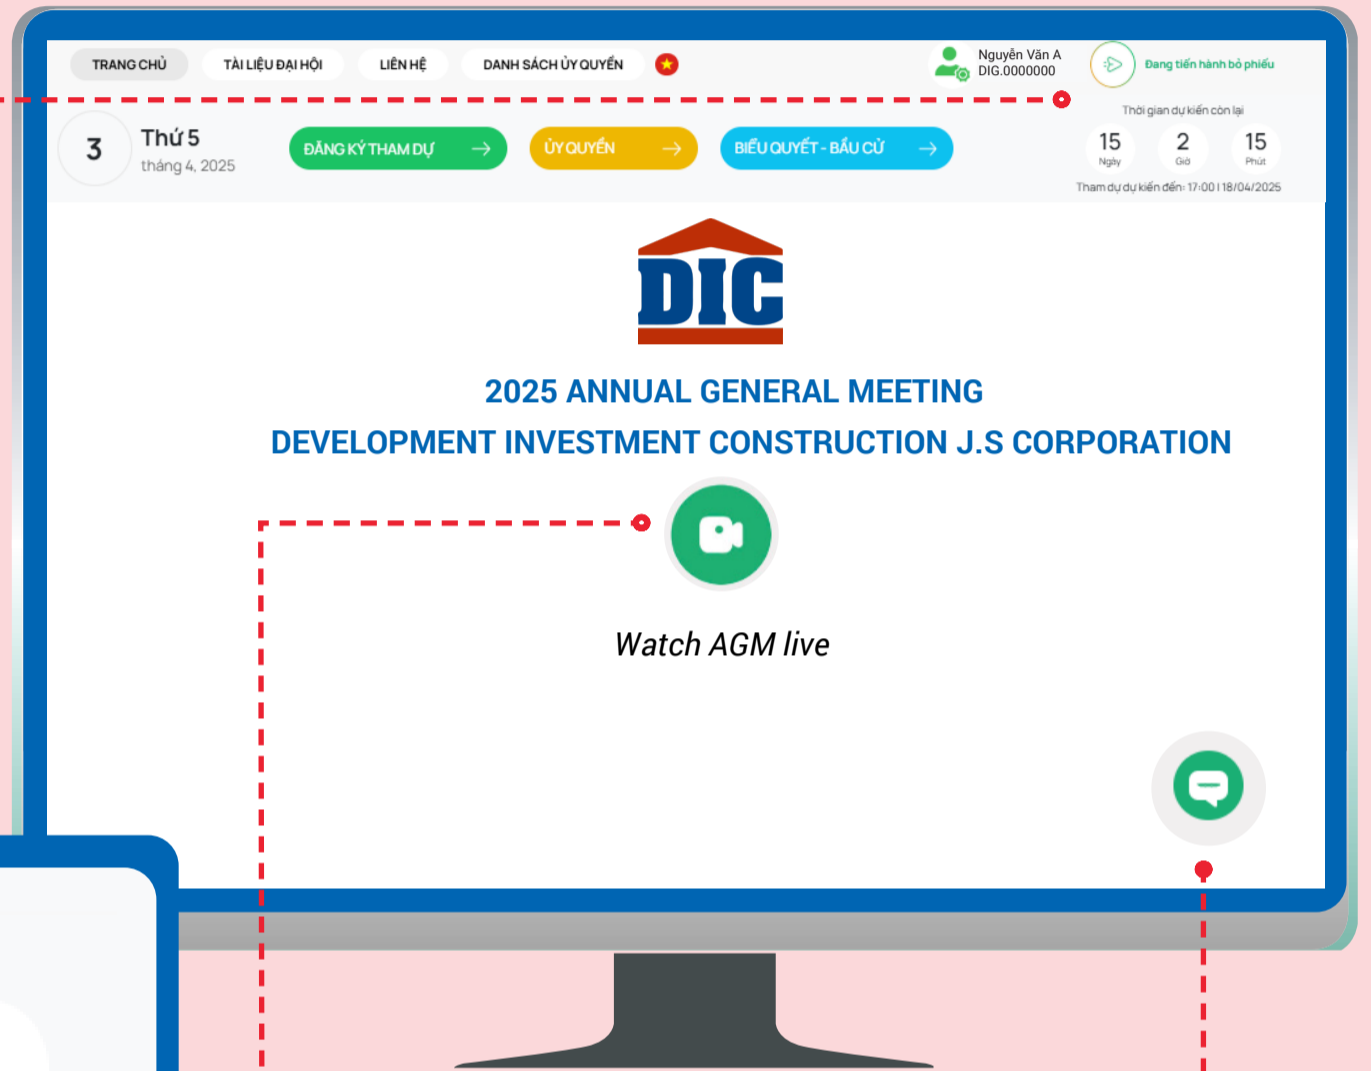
TRANG CHỦ
TÀI LIỆU ĐẠI HỘI
LIÊN HỆ
DANH SÁCH ỦY QUYỀN

Nguyễn Văn A
DIG.0000000

Đang tiến hành bỏ phiếu

3
Thứ 5
tháng 4, 2025

ĐĂNG KÝ THAM DỰ
ỦY QUYỀN
BIỂU QUYẾT - BẦU CỬ

Thời gian dự kiến còn lại
15 Ngày
2 Giờ
15 Phút
Tham dự dự kiến đến: 17:00 | 18/04/2025

DIC

2025 ANNUAL GENERAL MEETING
DEVELOPMENT INVESTMENT CONSTRUCTION J.S CORPORATION

Watch AGM live